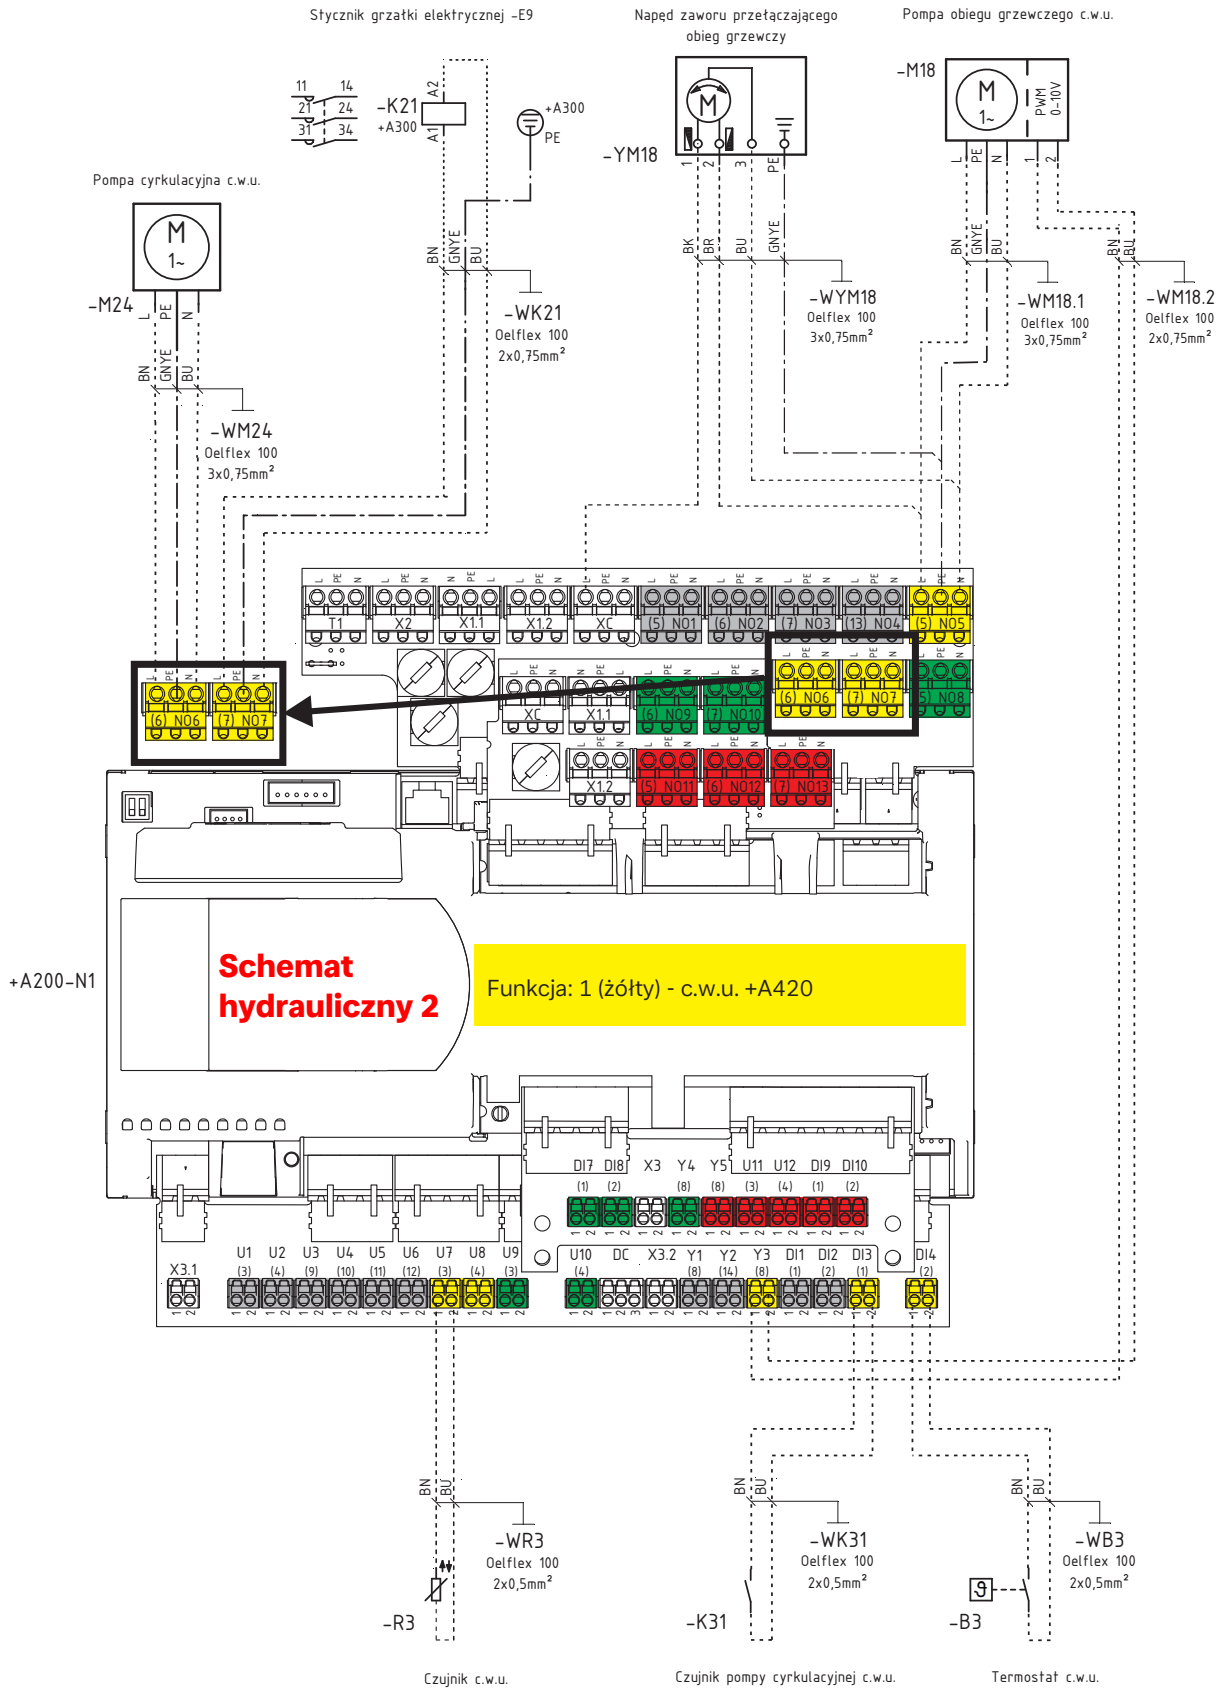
Stycznik grzałki elektrycznej -E9

Napęd zaworu przełączającego obieg grzewczy

Pompa obiegu grzewczego c.w.u.

11 14
21 24
31 34
-K21
+A300
A2
A1
+A300
PE

-YM18
M
1 2 3 PE

-M18
M
1~
PWM 0-10V
L PE N 1 2

Pompa cyrkulacyjna c.w.u.
M
1~
-M24
L PE N

BN GNYE BU
-WK21
Oelflex 100
$2x0,75mm^2$

BK BR BU GNYE
-WYM18
Oelflex 100
$3x0,75mm^2$

BN GNYE BU
-WM18.1
Oelflex 100
$3x0,75mm^2$

BN BU
-WM18.2
Oelflex 100
$2x0,75mm^2$

BN GNYE BU
-WM24
Oelflex 100
$3x0,75mm^2$

T1 X2 X1.1 X1.2 XC (5) NO1 (6) NO2 (7) NO3 (13) NO4 (5) NO5
(6) NO6 (7) NO7
XC X1.1 (6) NO9 (7) NO10 (6) NO6 (7) NO7 (5) NO8
X1.2 (5) NO11 (6) NO12 (7) NO13

+A200-N1

Schemat hydrauliczny 2

Funkcja: 1 (żółty) - c.w.u. +A420

DI7 DI8 X3 Y4 Y5 U11 U12 DI9 DI10
(1) (2) (8) (8) (3) (4) (1) (2)
X3.1 U1 U2 U3 U4 U5 U6 U7 U8 U9 U10 DC X3.2 Y1 Y2 Y3 DI1 DI2 DI3 DI4
(3) (4) (9) (10) (11) (12) (3) (4) (3) (4) (8) (14) (8) (1) (2) (1) (2)

BN BU
-WR3
Oelflex 100
$2x0,5mm^2$
-R3
Czujnik c.w.u.

BN BU
-WK31
Oelflex 100
$2x0,5mm^2$
-K31
Czujnik pompy cyrkulacyjnej c.w.u.

BN BU
-WB3
Oelflex 100
$2x0,5mm^2$
-B3
Termostat c.w.u.